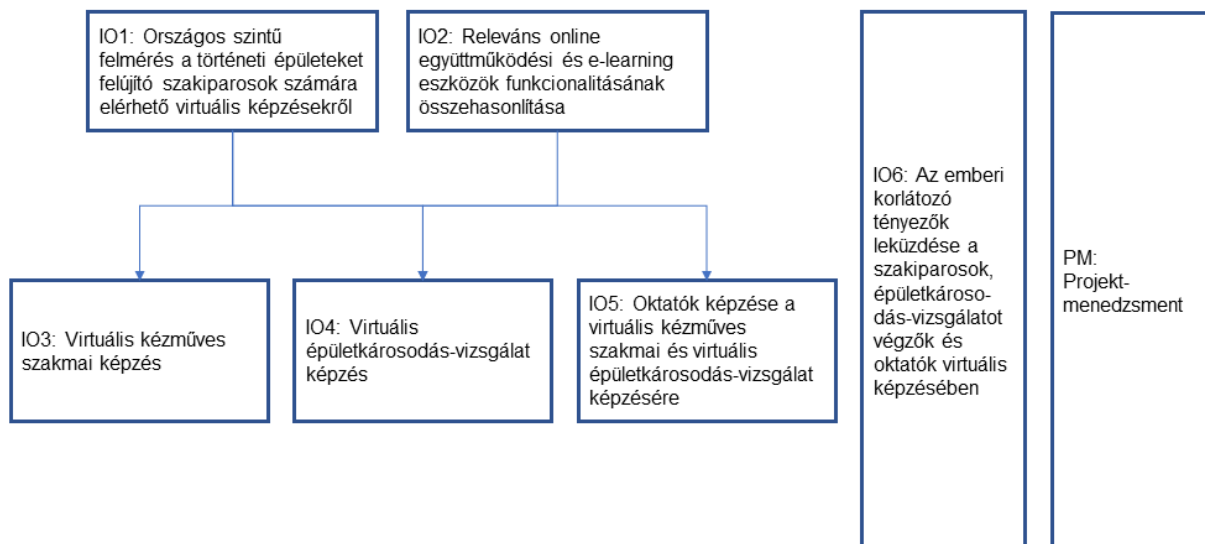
IO1: Országos szintű felmérés a történeti épületeket felújító szakiparosok számára elérhető virtuális képzésekről

IO2: Releváns online együttműködési és e-learning eszközök funkcionalitásának összehasonlítása

IO3: Virtuális kézműves szakmai képzés

IO4: Virtuális épületkárosodás-vizsgálat képzés

IO5: Oktatók képzése a virtuális kézműves szakmai és virtuális épületkárosodás-vizsgálat képzésére

IO6: Az emberi korlátozó tényezők leküzdése a szakiparosok, épületkárosodás-vizsgálatot végzők és oktatók virtuális képzésében

PM: Projekt-menedzsment